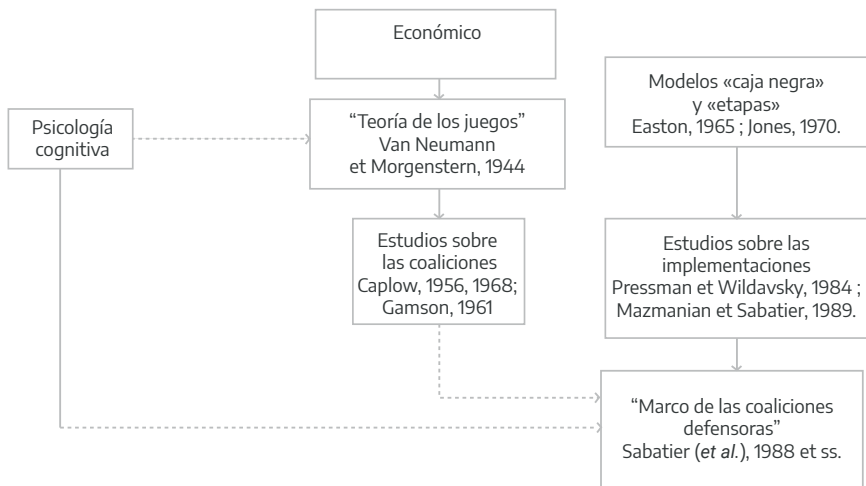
Económico

Psicología cognitiva

"Teoría de los juegos" Van Neumann et Morgenstern, 1944

Modelos «caja negra» y «etapas» Easton, 1965 ; Jones, 1970.

Estudios sobre las coaliciones Caplow, 1956, 1968; Gamson, 1961

Estudios sobre las implementaciones Pressman et Wildavsky, 1984 ; Mazmanian et Sabatier, 1989.

"Marco de las coaliciones defensoras" Sabatier (*et al.*), 1988 et ss.